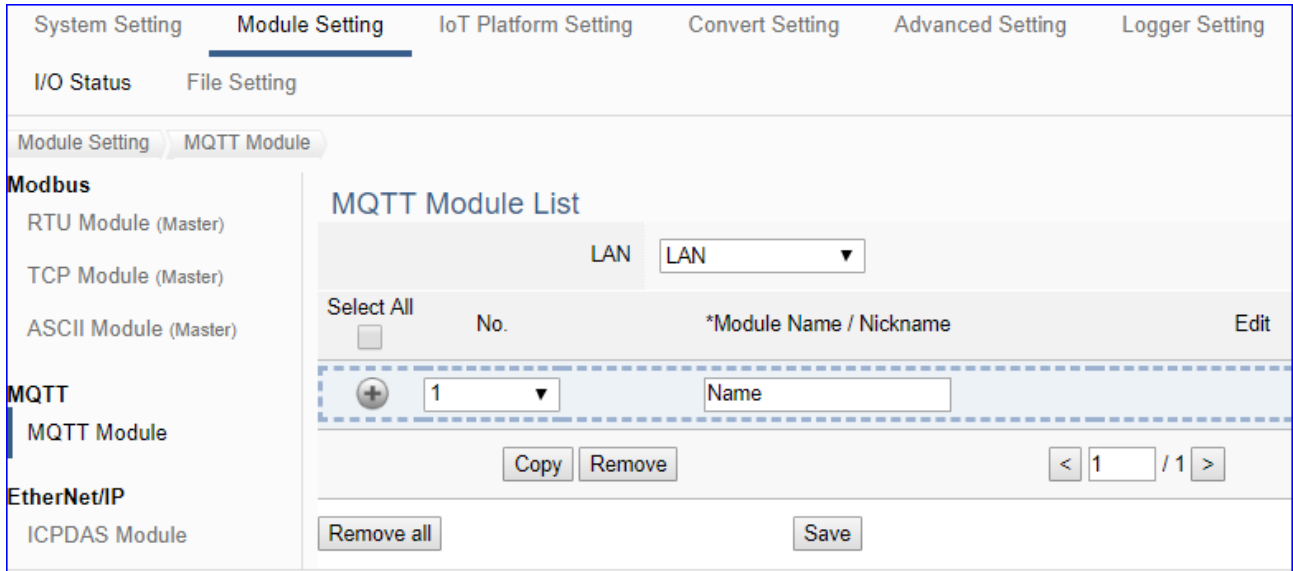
System Setting Module Setting IoT Platform Setting Convert Setting Advanced Setting Logger Setting
I/O Status File Setting

Module Setting MQTT Module

Modbus
RTU Module (Master)
TCP Module (Master)
ASCII Module (Master)

MQTT
MQTT Module

EtherNet/IP
ICPDAS Module

MQTT Module List

LAN LAN ▼

| Select All | No. | *Module Name / Nickname | Edit |
|---|---|---|---|
| | 1 ▼ | Name | |

Copy Remove

< 1 / 1 >

Remove all Save